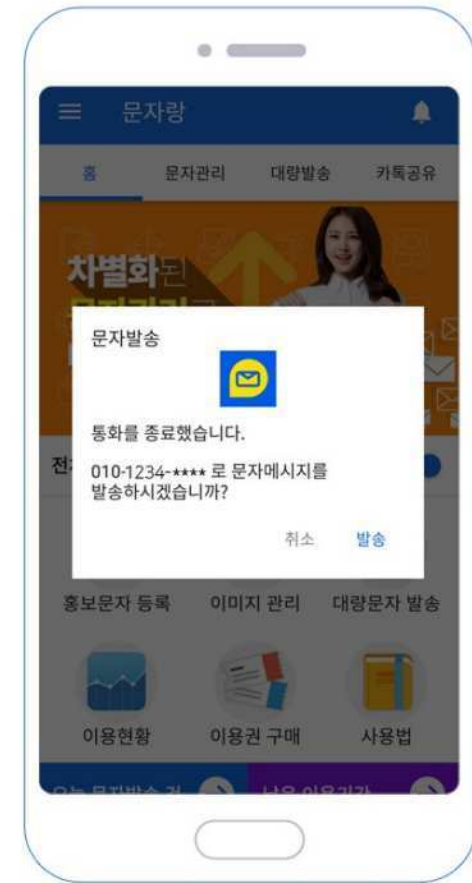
문자랑

홈 문자관리 대량발송 카톡공유

차별화된
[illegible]

문자발송

통화를 종료했습니다.

010-1234-**** 로 문자메시지를 발송하시겠습니까?

취소 발송

전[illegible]

홍보문자 등록 이미지 관리 대량문자 발송

이용현황 이용권 구매 사용법

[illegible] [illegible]